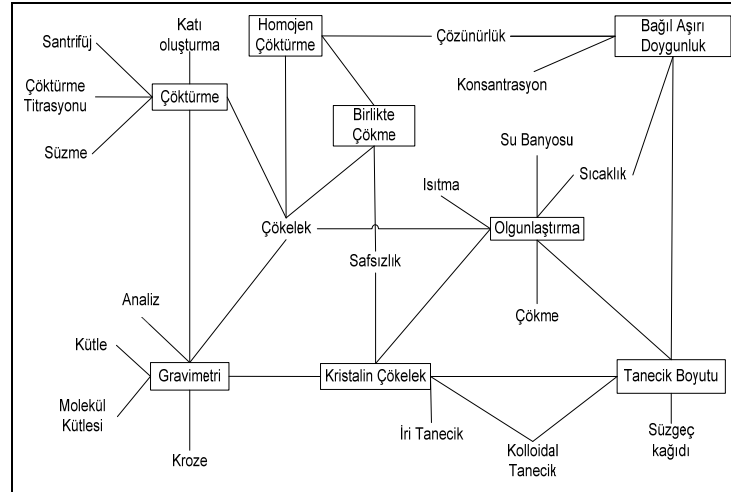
Santrifüj

Katı oluşturma

Homojen Çöktürme

Çözünürlük

Bağıl Aşırı Doygunluk

Çöktürme Titrasyonu

Çöktürme

Konsantrasyon

Birlikte Çökme

Su Banyosu

Süzme

Sıcaklık

Isıtma

Çökelek

Olgunlaştırma

Safsızlık

Analiz

Çökme

Kütle

Gravimetri

Kristalin Çökelek

Tanecik Boyutu

Molekül Kütlesi

İri Tanecik

Kolloidal Tanecik

Süzgeç kağıdı

Kroze